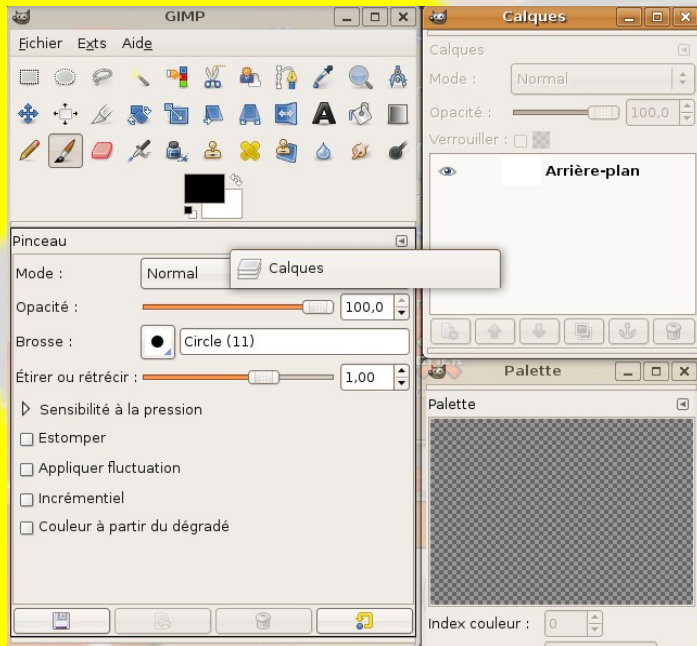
GIMP

Fichier Exts Aide

Pinceau

Mode : Normal

Calques

Opacité : 100,0

Brosse : Circle (11)

Étirer ou rétrécir : 1,00

Sensibilité à la pression

Estomper

Appliquer fluctuation

Incrémentiel

Couleur à partir du dégradé

Calques

Calques

Mode : Normal

Opacité : 100,0

Verrouiller :

Arrière-plan

Palette

Palette

Index couleur : 0